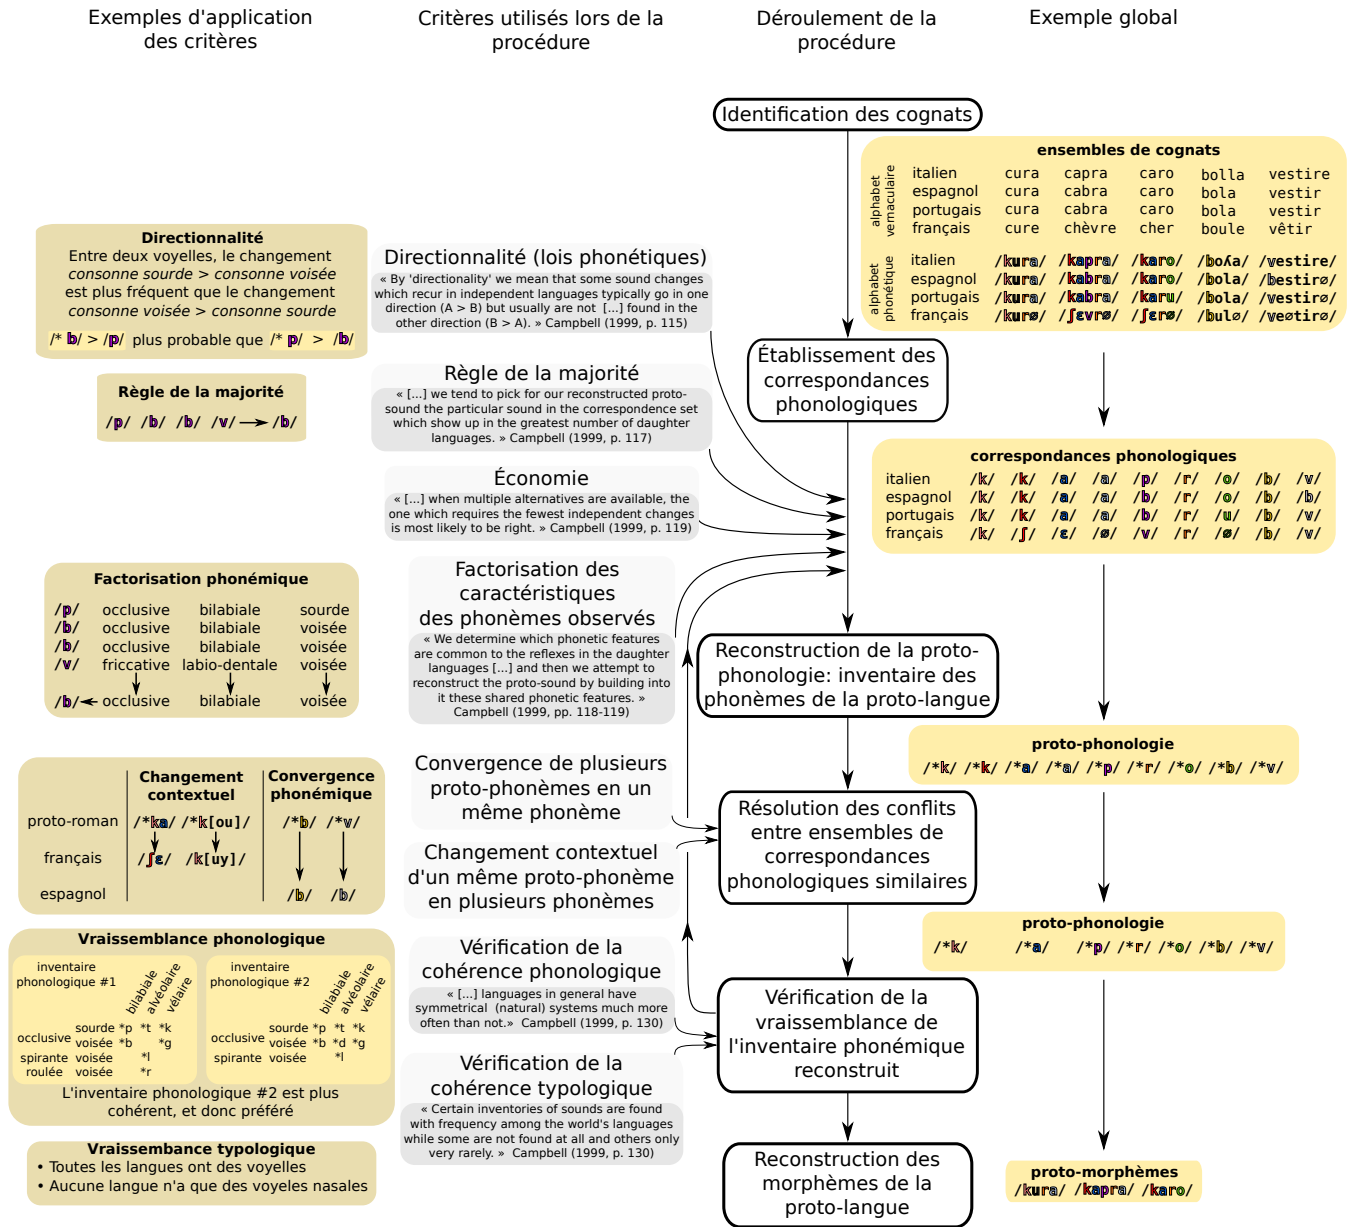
Exemples d'application des critères

Critères utilisés lors de la procédure

Déroulement de la procédure

Exemple global

Identification des cognats

ensembles de cognats

alphabet vernaculaire

| | | | | | |
|---|---|---|---|---|---|
| italien | cura | capra | caro | bolla | vestire |
| espagnol | cura | cabra | caro | bola | vestir |
| portugais | cura | cabra | caro | bola | vestir |
| français | cure | chèvre | cher | boule | vêtir |

alphabet phonétique

| | | | | | |
|---|---|---|---|---|---|
| italien | /kura/ | /kapra/ | /karo/ | /boʎa/ | /vestire/ |
| espagnol | /kura/ | /kabra/ | /karo/ | /bola/ | /bestirø/ |
| portugais | /kura/ | /kabra/ | /karu/ | /bola/ | /vestirø/ |
| français | /kurø/ | /ʃɛvrø/ | /ʃɛrø/ | /bulø/ | /veøtirø/ |

Directionnalité
Entre deux voyelles, le changement consonne sourde > consonne voisée est plus fréquent que le changement consonne voisée > consonne sourde
/* b/ > /p/ plus probable que /* p/ > /b/

Directionnalité (lois phonétiques)
« By 'directionality' we mean that some sound changes which recur in independent languages typically go in one direction (A > B) but usually are not [...] found in the other direction (B > A). » Campbell (1999, p. 115)

Établissement des correspondances phonologiques

Règle de la majorité
/p/ /b/ /b/ /v/ → /b/

Règle de la majorité
« [...] we tend to pick for our reconstructed proto-sound the particular sound in the correspondence set which show up in the greatest number of daughter languages. » Campbell (1999, p. 117)

correspondances phonologiques

| | | | | | | | | | |
|---|---|---|---|---|---|---|---|---|---|
| italien | /k/ | /k/ | /a/ | /a/ | /p/ | /r/ | /o/ | /b/ | /v/ |
| espagnol | /k/ | /k/ | /a/ | /a/ | /b/ | /r/ | /o/ | /b/ | /b/ |
| portugais | /k/ | /k/ | /a/ | /a/ | /b/ | /r/ | /u/ | /b/ | /v/ |
| français | /k/ | /ʃ/ | /ɛ/ | /ø/ | /v/ | /r/ | /ø/ | /b/ | /v/ |

Économie
« [...] when multiple alternatives are available, the one which requires the fewest independent changes is most likely to be right. » Campbell (1999, p. 119)

Factorisation phonémique

| | | | |
|---|---|---|---|
| /p/ | occlusive | bilabiale | sourde |
| /b/ | occlusive | bilabiale | voisée |
| /b/ | occlusive | bilabiale | voisée |
| /v/ | fricative | labio-dentale | voisée |
| /b/ ← | occlusive | bilabiale | voisée |

Factorisation des caractéristiques des phonèmes observés
« We determine which phonetic features are common to the reflexes in the daughter languages [...] and then we attempt to reconstruct the proto-sound by building into it these shared phonetic features. » Campbell (1999, pp. 118-119)

Reconstruction de la proto-phonologie: inventaire des phonèmes de la proto-langue

proto-phonologie
/*k/ /*k/ /*a/ /*a/ /*p/ /*r/ /*o/ /*b/ /*v/

| | Changement contextuel | Convergence phonémique |
|---|---|---|
| proto-roman | /*ka/ /*k[ou]/ | /*b/ /*v/ |
| français | /ʃɛ/ /k[uy]/ | |
| espagnol | | /b/ /b/ |

Convergence de plusieurs proto-phonèmes en un même phonème

Changement contextuel d'un même proto-phonème en plusieurs phonèmes

Résolution des conflits entre ensembles de correspondances phonologiques similaires

proto-phonologie
/*k/ /*a/ /*p/ /*r/ /*o/ /*b/ /*v/

Vraissemblance phonologique

inventaire phonologique #1
bilabiale alvéolaire vélaire
occlusive sourde *p *t *k
occlusive voisée *b *g
spirante voisée *l
roulée voisée *r

inventaire phonologique #2
bilabiale alvéolaire vélaire
occlusive sourde *p *t *k
occlusive voisée *b *d *g
spirante voisée *l

L'inventaire phonologique #2 est plus cohérent, et donc préféré

Vérification de la cohérence phonologique
« [...] languages in general have symmetrical (natural) systems much more often than not.» Campbell (1999, p. 130)

Vérification de la vraissemblance de l'inventaire phonémique reconstruit

Vérification de la cohérence typologique
« Certain inventories of sounds are found with frequency among the world's languages while some are not found at all and others only very rarely. » Campbell (1999, p. 130)

Vraissembance typologique
• Toutes les langues ont des voyelles
• Aucune langue n'a que des voyeles nasales

Reconstruction des morphèmes de la proto-langue

proto-morphèmes
/kura/ /kapra/ /karo/